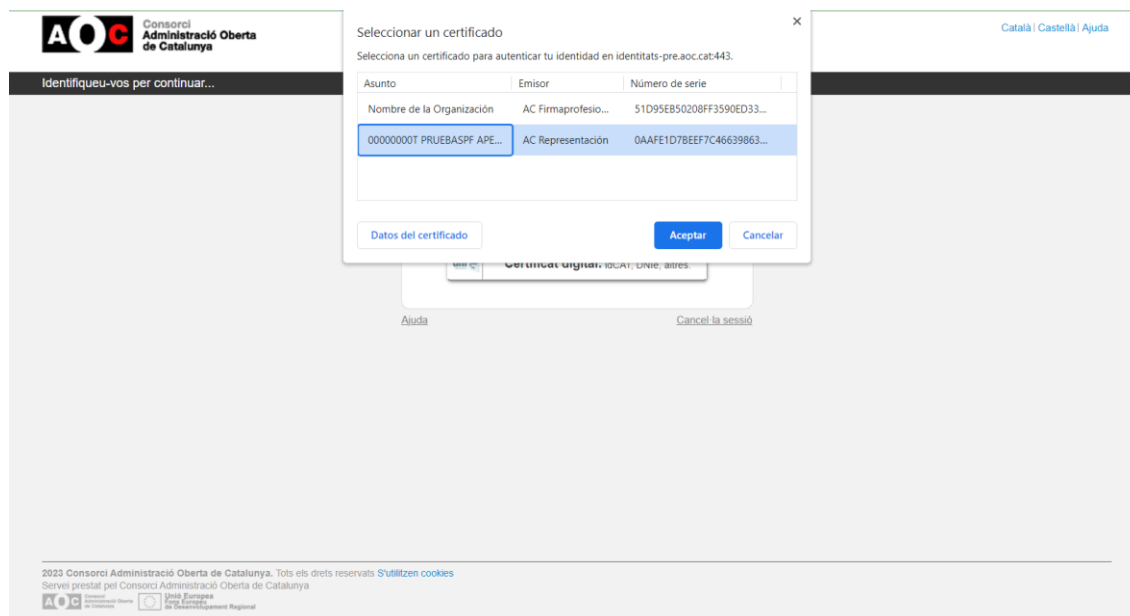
AOC Consorci Administració Oberta de Catalunya

Català | Castellà | Ajuda

Identifiqueu-vos per continuar...

Seleccionar un certificado

×

Selecciona un certificado para autenticar tu identidad en identitats-pre.aoc.cat:443.

| Asunto | Emisor | Número de serie |
|---|---|---|
| Nombre de la Organización | AC Firmaprofesio... | 51D95EB50208FF3590ED33... |
| 00000000T PRUEBASPF APE... | AC Representación | 0AAFE1D7BEEF7C46639863... |

Datos del certificado

Aceptar

Cancelar

Certificat digital: idCAT, DNIe, altres.

Ajuda

Cancel·la la sessió

2023 Consorci Administració Oberta de Catalunya. Tots els drets reservats S'utilitzen cookies
Servei prestat pel Consorci Administració Oberta de Catalunya

AOC Consorci Administració Oberta de Catalunya Unió Europea Fons Europeu de Desenvolupament Regional